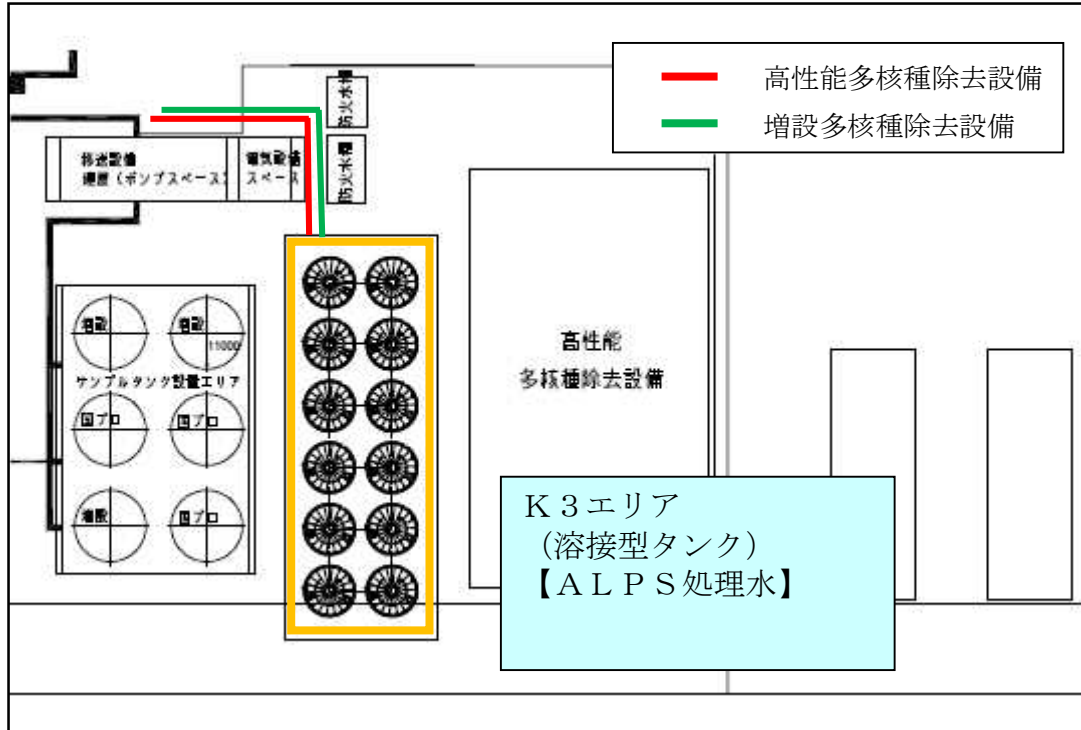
高性能多核種除去設備
増設多核種除去設備

移送設備
建屋（ポンプスペース）

電気設備
スペース

防火水槽

防火水槽

増設

増設

11000

サンプルタンク設置エリア

国プロ

国プロ

増設

国プロ

高性能
多核種除去設備

K３エリア
（溶接型タンク）
【ＡＬＰＳ処理水】